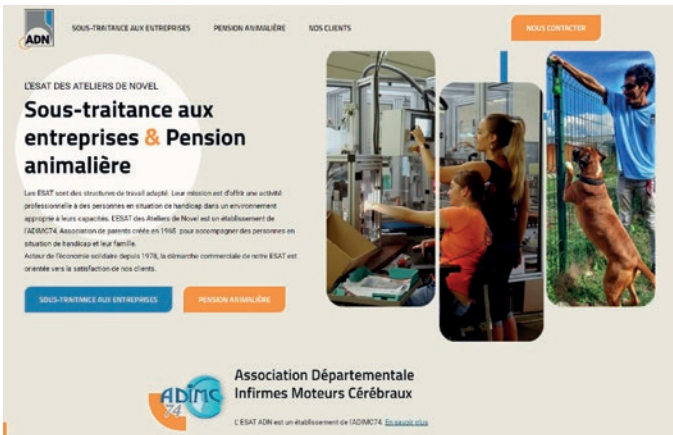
ADN

SOUS-TRAITANCE AUX ENTREPRISES PENSION ANIMALIÈRE NOS CLIENTS

NOUS CONTACTER

L'ESAT DES ATELIERS DE NOVEL

Sous-traitance aux entreprises & Pension animalière

Les ESAT sont des structures de travail adapté. Leur mission est d'offrir une activité professionnelle à des personnes en situation de handicap dans un environnement approprié à leurs capacités. L'ESAT des Ateliers de Novel est un établissement de l'ADIMC74, Association de parents créée en 1966 pour accompagner des personnes en situation de handicap et leur famille.
Acteur de l'économie solidaire depuis 1978, la démarche commerciale de notre ESAT est orientée vers la satisfaction de nos clients.

SOUS-TRAITANCE AUX ENTREPRISES

PENSION ANIMALIÈRE

ADIMC 74

Association Départementale Infirmes Moteurs Cérébraux

L'ESAT ADN est un établissement de l'ADIMC74. En savoir plus